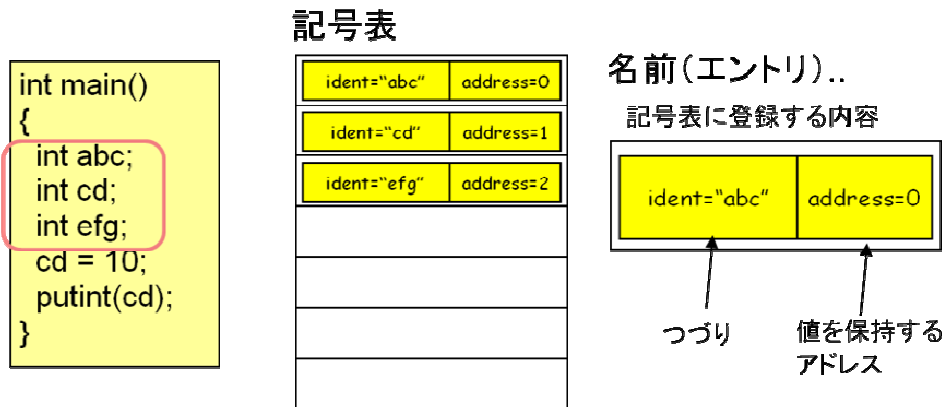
int main()
{
int abc;
int cd;
int efg;
cd = 10;
putint(cd);
}

記号表

| ident="abc" | address=0 |
|---|---|
| ident="cd" | address=1 |
| ident="efg" | address=2 |

名前(エントリ)..

記号表に登録する内容

| ident="abc" | address=0 |
|---|---|

つづり

値を保持するアドレス